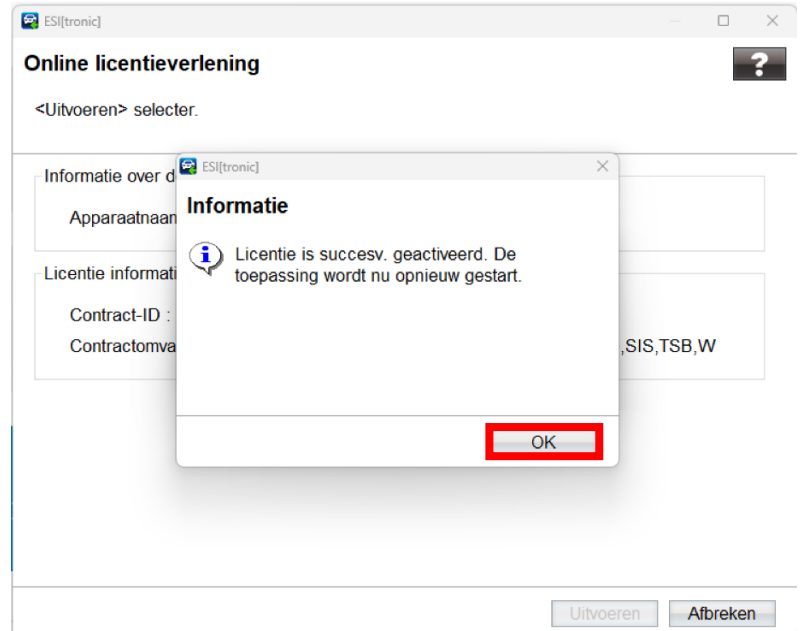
ESI[tronic]

Online licentieverlening

?

<Uitvoeren> selecter.

Informatie over d

Apparaatnaam

Licentie informati

Contract-ID :

Contractomva

,SIS,TSB,W

ESI[tronic]

Informatie

Licentie is succesv. geactiveerd. De toepassing wordt nu opnieuw gestart.

OK

Uitvoeren

Afbreken